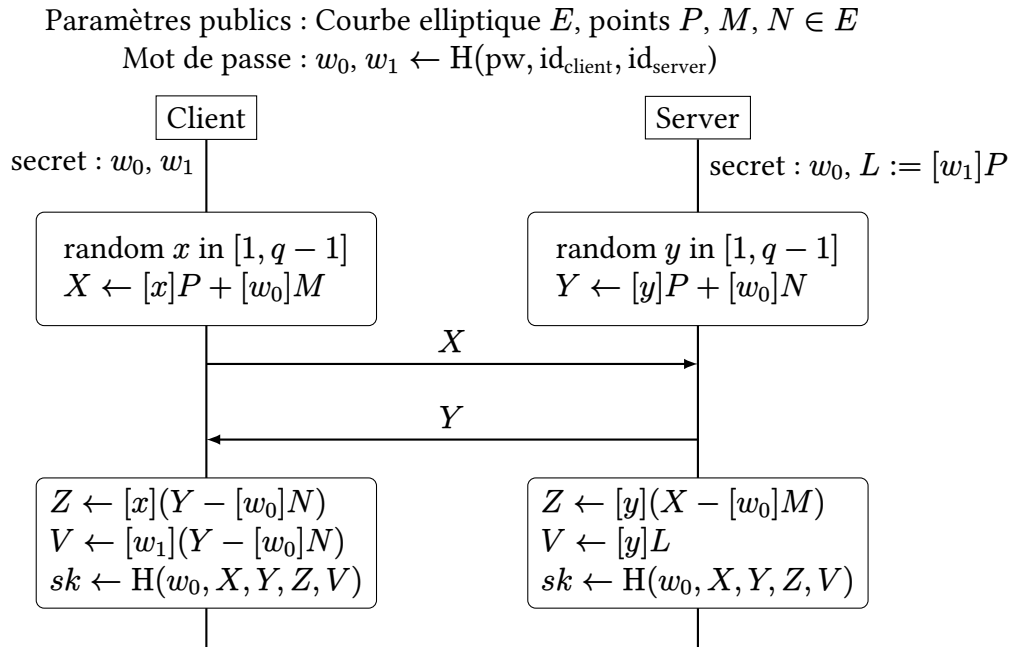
Paramètres publics : Courbe elliptique $E$, points $P, M, N \in E$
Mot de passe : $w_0, w_1 \leftarrow \mathrm{H}(\mathrm{pw}, \mathrm{id}_{\mathrm{client}}, \mathrm{id}_{\mathrm{server}})$

Client

secret : $w_0, w_1$

Server

secret : $w_0$, $L := [w_1]P$

random $x$ in $[1, q-1]$
$X \leftarrow [x]P + [w_0]M$

random $y$ in $[1, q-1]$
$Y \leftarrow [y]P + [w_0]N$

$X$

$Y$

$Z \leftarrow [x](Y - [w_0]N)$
$V \leftarrow [w_1](Y - [w_0]N)$
$sk \leftarrow \mathrm{H}(w_0, X, Y, Z, V)$

$Z \leftarrow [y](X - [w_0]M)$
$V \leftarrow [y]L$
$sk \leftarrow \mathrm{H}(w_0, X, Y, Z, V)$